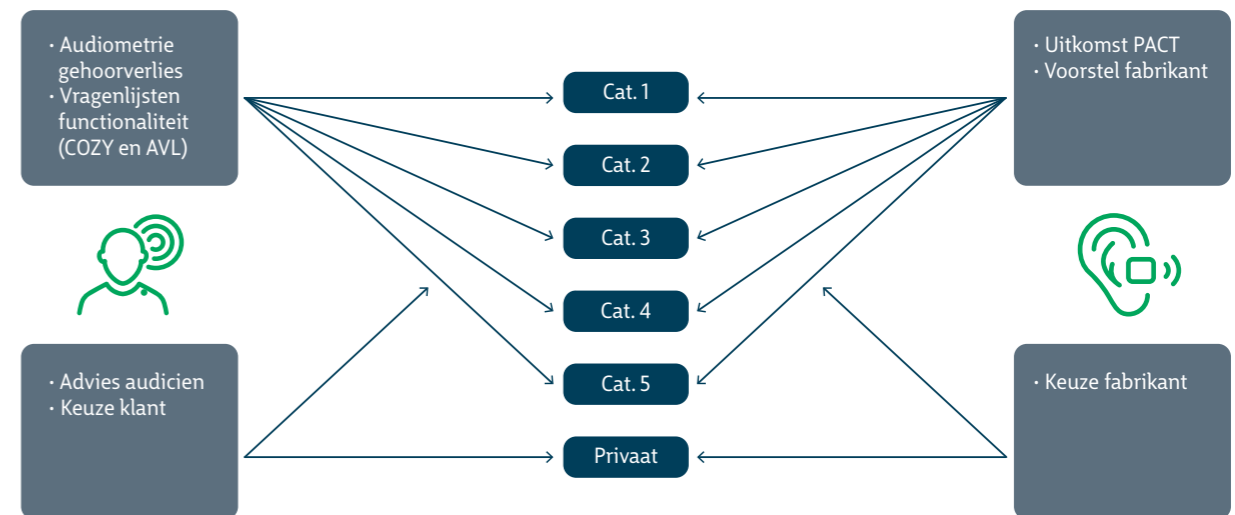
· Audiometrie gehoorverlies
· Vragenlijsten functionaliteit (COZY en AVL)

· Uitkomst PACT
· Voorstel fabrikant

Cat. 1

Cat. 2

Cat. 3

Cat. 4

Cat. 5

Privaat

· Advies audicien
· Keuze klant

· Keuze fabrikant